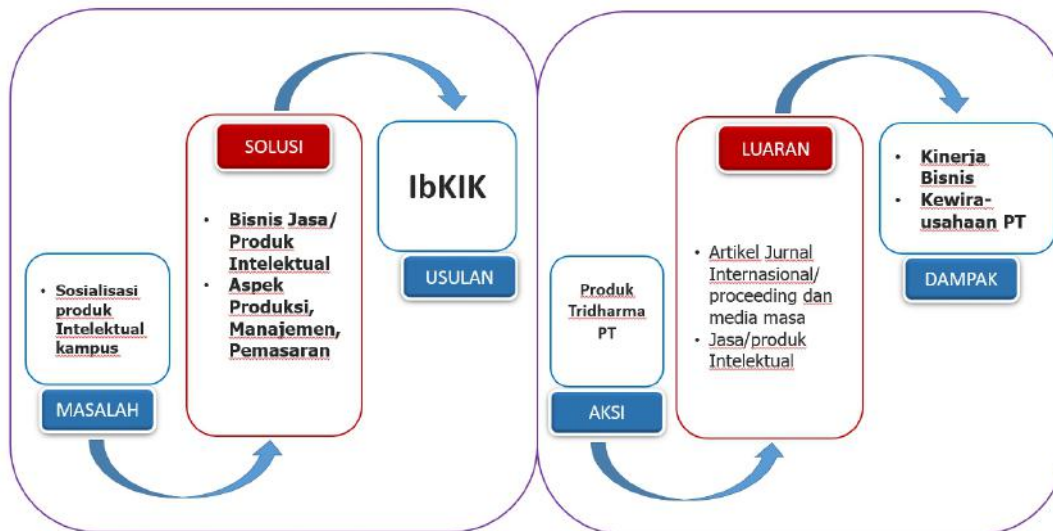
• Sosialisasi produk Intelektual kampus

MASALAH

SOLUSI

• Bisnis Jasa/ Produk Intelektual
• Aspek Produksi, Manajemen, Pemasaran

IbKIK

USULAN

Produk Tridharma PT

AKSI

LUARAN

• Artikel Jurnal Internasional/ proceeding dan media masa
• Jasa/produk Intelektual

• Kinerja Bisnis
• Kewirausahaan PT

DAMPAK